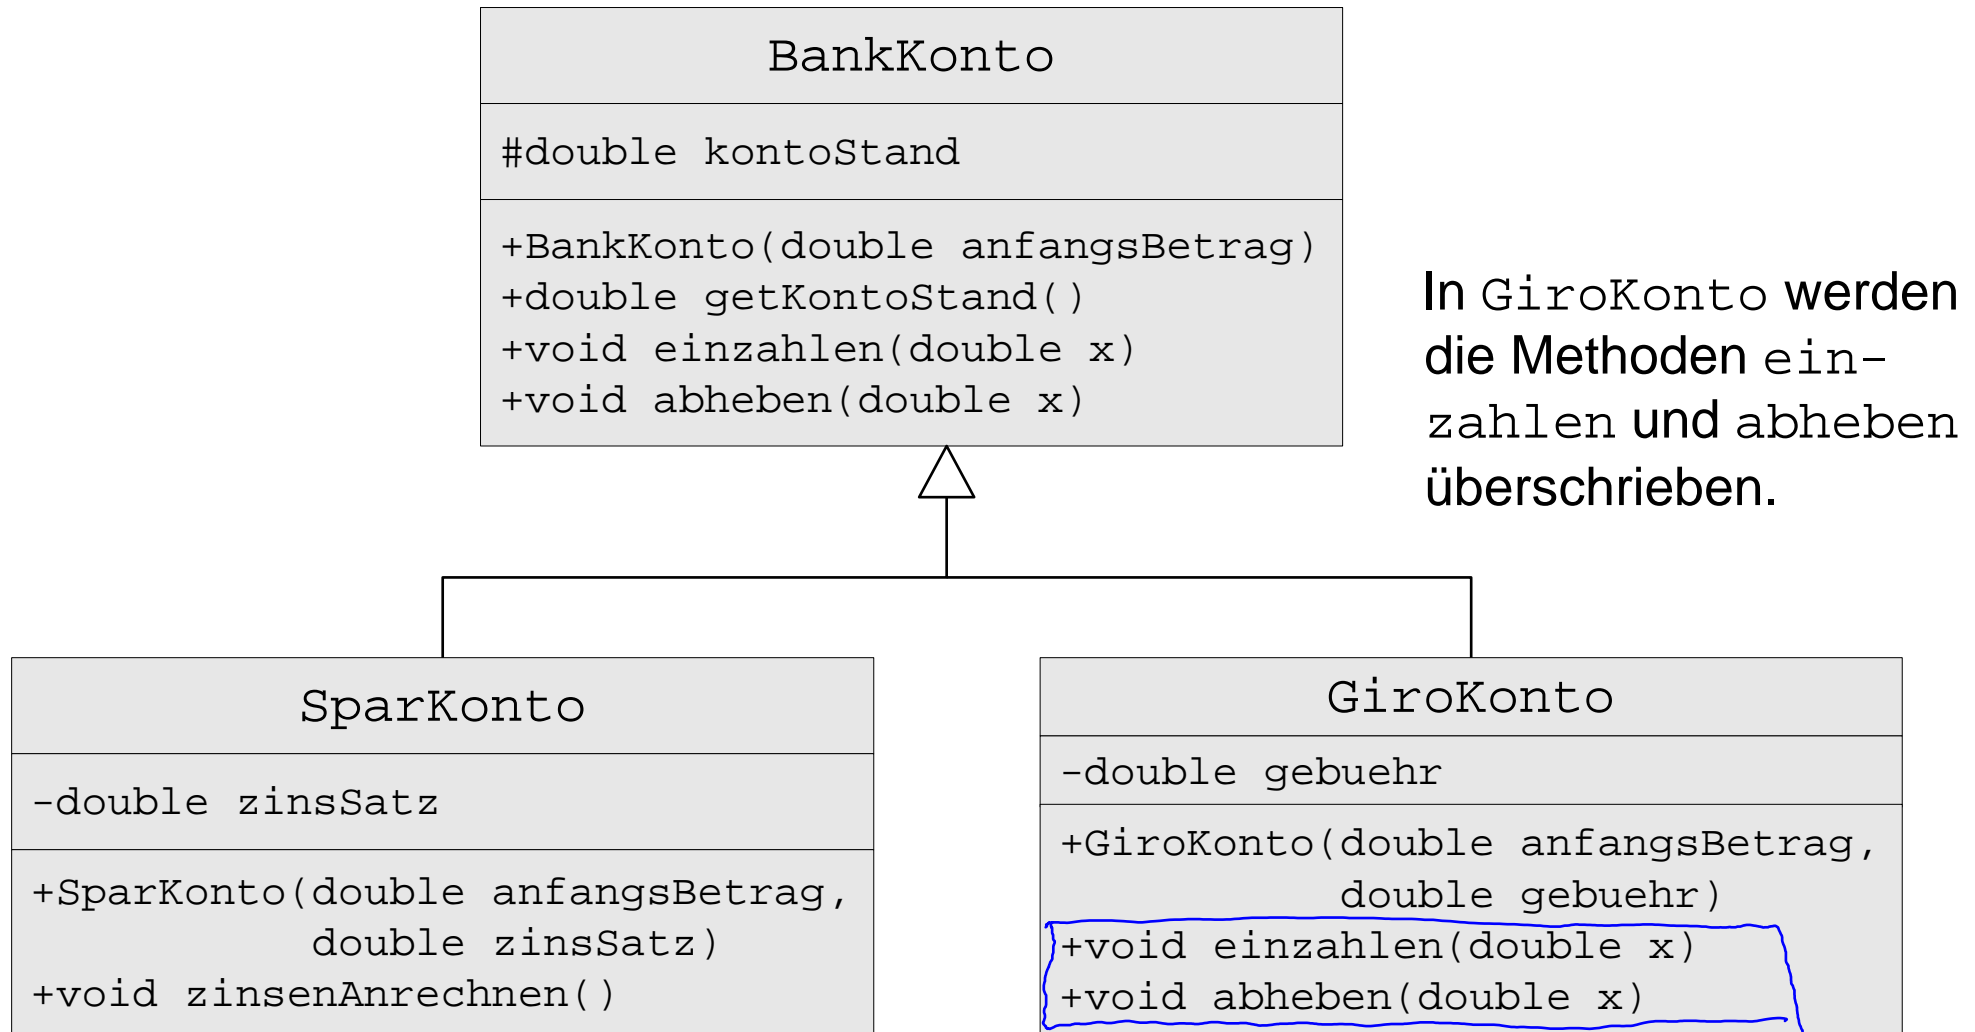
BankKonto

#double kontoStand

+BankKonto(double anfangsBetrag)
+double getKontoStand()
+void einzahlen(double x)
+void abheben(double x)

In GiroKonto werden die Methoden einzahlen und abheben überschrieben.

SparKonto

-double zinsSatz

+SparKonto(double anfangsBetrag, double zinsSatz)
+void zinsenAnrechnen()

GiroKonto

-double gebuehr

+GiroKonto(double anfangsBetrag, double gebuehr)
+void einzahlen(double x)
+void abheben(double x)